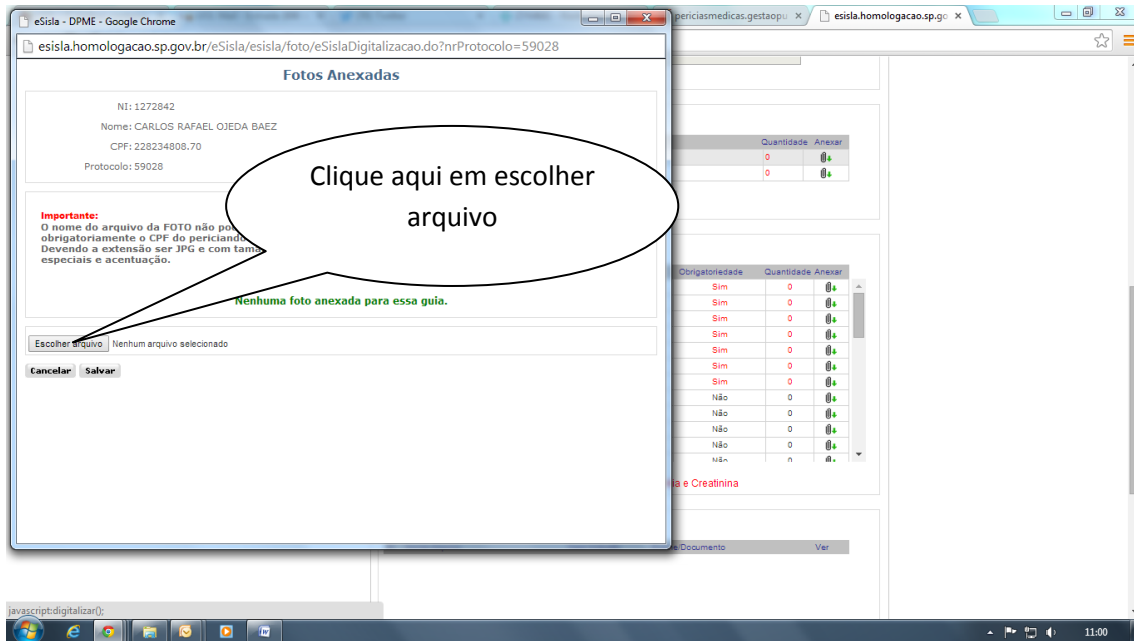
eSisla - DPME - Google Chrome

periciasmedicas.gestaopu ×

esisla.homologacao.sp.go ×

esisla.homologacao.sp.gov.br/eSisla/esisla/foto/eSislaDigitalizacao.do?nrProtocolo=59028

Fotos Anexadas

NI: 1272842
Nome: CARLOS RAFAEL OJEDA BAEZ
CPF: 228234808.70
Protocolo: 59028

Importante:
O nome do arquivo da FOTO não po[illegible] obrigatoriamente o CPF do periciando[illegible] Devendo a extensão ser JPG e com tama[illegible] especiais e acentuação.

Clique aqui em escolher arquivo

Nenhuma foto anexada para essa guia.

Escolher arquivo Nenhum arquivo selecionado

Cancelar Salvar

| Quantidade | Anexar |
|---|---|
| 0 | |
| 0 | |

| Obrigatoriedade | Quantidade | Anexar |
|---|---|---|
| Sim | 0 | |
| Sim | 0 | |
| Sim | 0 | |
| Sim | 0 | |
| Sim | 0 | |
| Sim | 0 | |
| Sim | 0 | |
| Não | 0 | |
| Não | 0 | |
| Não | 0 | |
| Não | 0 | |
| Não | 0 | |

a e Creatinina

/Documento Ver

javascript:digitalizar();

11:00